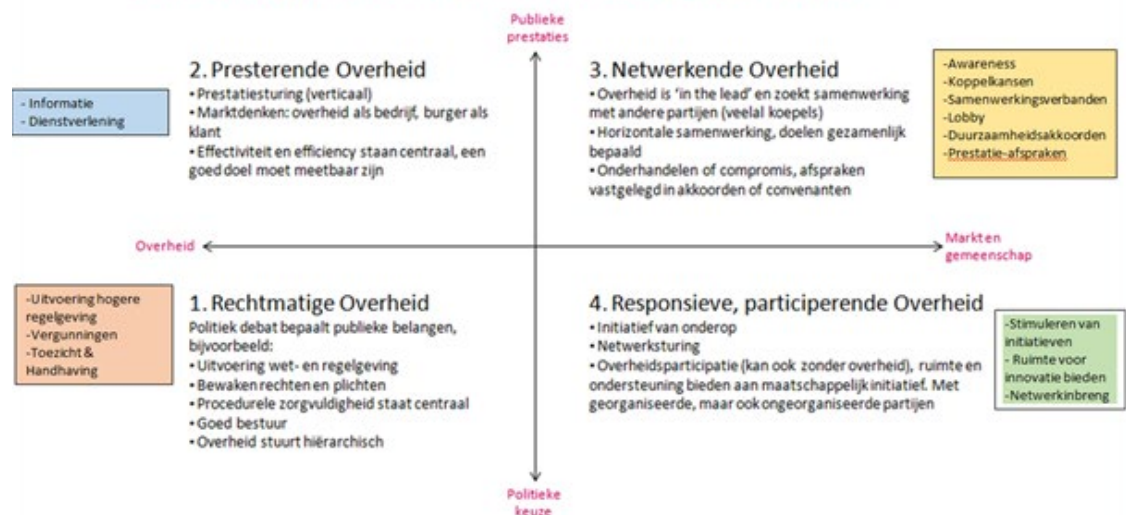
Publieke prestaties

2. Presterende Overheid
• Prestatiesturing (verticaal)
• Marktdenken: overheid als bedrijf, burger als klant
• Effectiviteit en efficiency staan centraal, een goed doel moet meetbaar zijn

- Informatie
- Dienstverlening

3. Netwerkende Overheid
• Overheid is 'in the lead' en zoekt samenwerking met andere partijen (veelal koepels)
• Horizontale samenwerking, doelen gezamenlijk bepaald
• Onderhandelen of compromis, afspraken vastgelegd in akkoorden of convenanten

-Awareness
-Koppelkansen
-Samenwerkingsverbanden
-Lobby
-Duurzaamheidsakkoorden
-Prestatie-afspraken

Overheid

Markt en gemeenschap

-Uitvoering hogere regelgeving
-Vergunningen
-Toezicht & Handhaving

1. Rechtmatige Overheid
Politiek debat bepaalt publieke belangen, bijvoorbeeld:
• Uitvoering wet- en regelgeving
• Bewaken rechten en plichten
• Procedurele zorgvuldigheid staat centraal
• Goed bestuur
• Overheid stuurt hiërarchisch

4. Responsieve, participerende Overheid
• Initiatief van onderop
• Netwerksturing
• Overheidsparticipatie (kan ook zonder overheid), ruimte en ondersteuning bieden aan maatschappelijk initiatief. Met georganiseerde, maar ook ongeorganiseerde partijen

-Stimuleren van initiatieven
- Ruimte voor innovatie bieden
-Netwerkinbreng

Politieke keuze